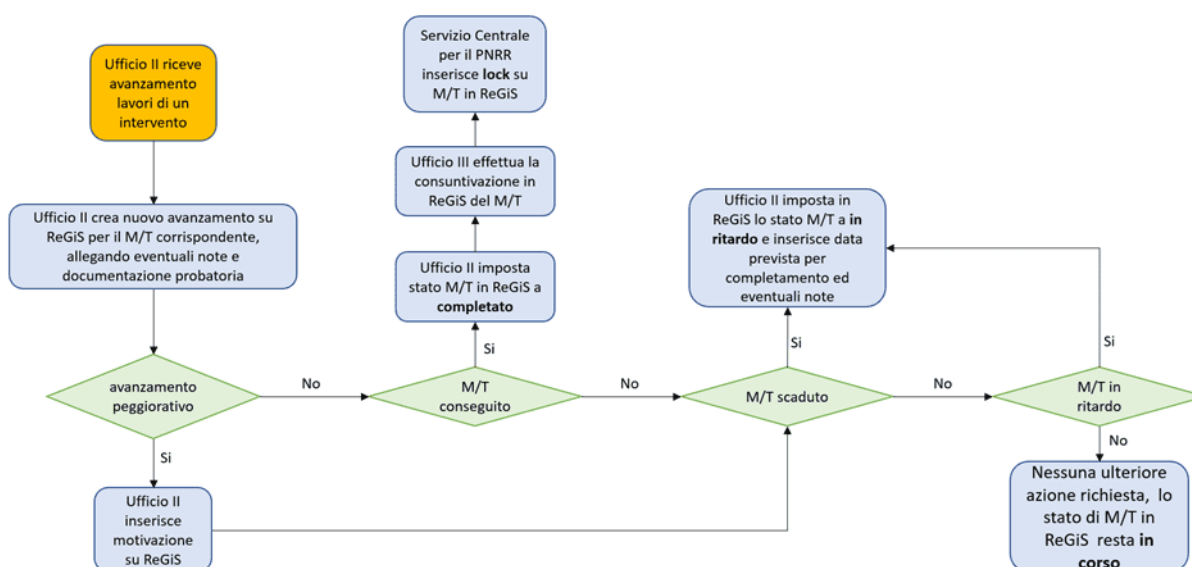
Ufficio II riceve avanzamento lavori di un intervento

Ufficio II crea nuovo avanzamento su ReGiS per il M/T corrispondente, allegando eventuali note e documentazione probatoria

avanzamento peggiorativo

No

Si

Ufficio II inserisce motivazione su ReGiS

M/T conseguito

Si

Ufficio II imposta stato M/T in ReGiS a **completato**

Ufficio III effettua la consuntivazione in ReGiS del M/T

Servizio Centrale per il PNRR inserisce **lock** su M/T in ReGiS

No

M/T scaduto

Si

Ufficio II imposta in ReGiS lo stato M/T a **in ritardo** e inserisce data prevista per completamento ed eventuali note

No

M/T in ritardo

Si

No

Nessuna ulteriore azione richiesta, lo stato di M/T in ReGiS resta **in corso**